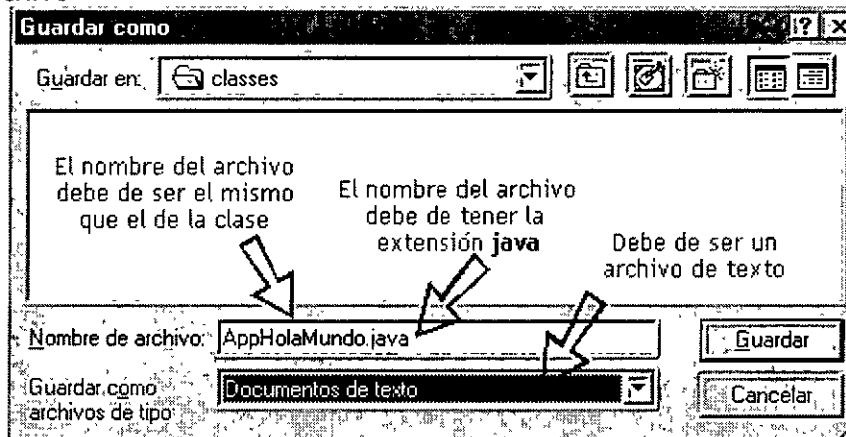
Guardar como

?

Guardar en: classes

El nombre del archivo debe de ser el mismo que el de la clase

El nombre del archivo debe de tener la extensión **java**

Debe de ser un archivo de texto

Nombre de archivo: AppHolaMundo.java

Guardar

Guardar como archivos de tipo: Documentos de texto

Cancelar